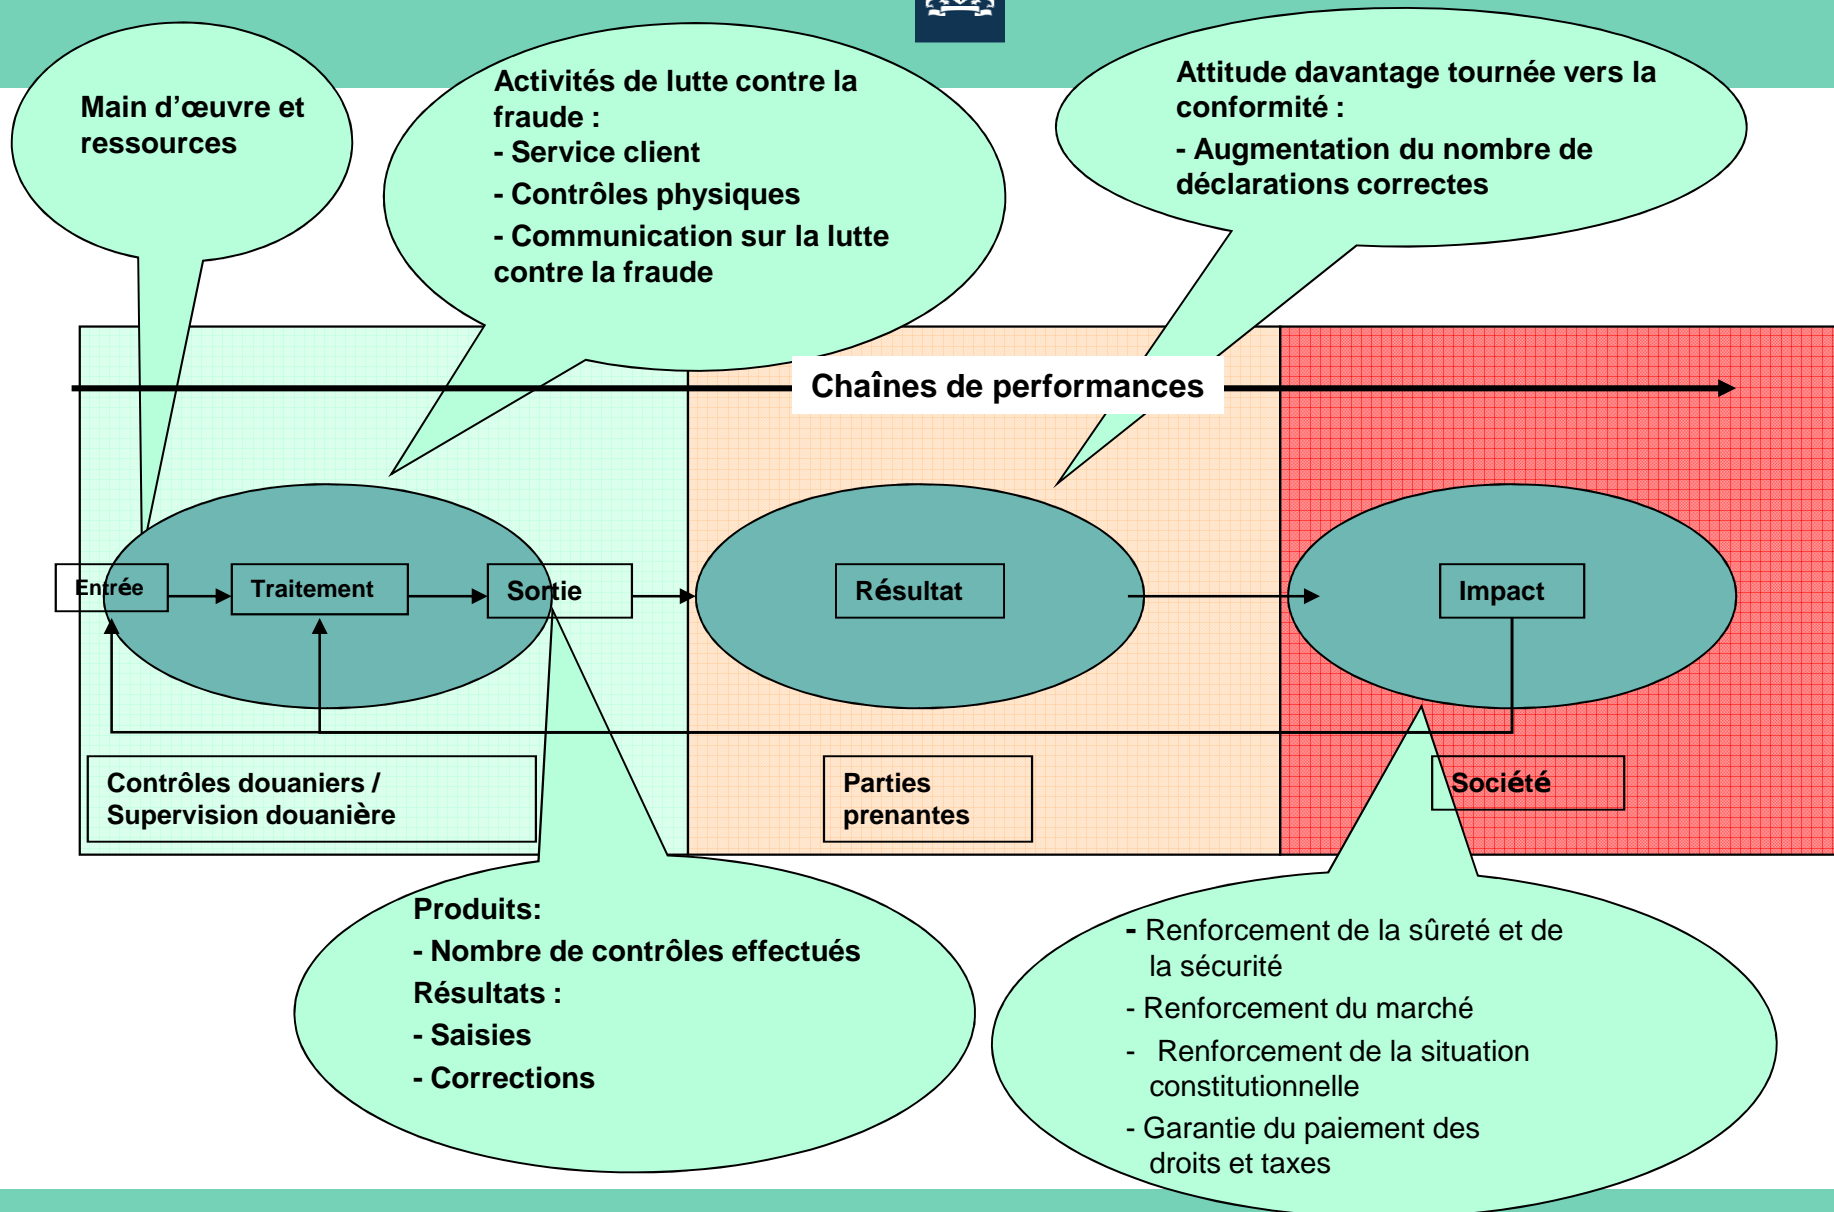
Main d’œuvre et ressources

Activités de lutte contre la fraude :
- Service client
- Contrôles physiques
- Communication sur la lutte contre la fraude

Attitude davantage tournée vers la conformité :
- Augmentation du nombre de déclarations correctes

Chaînes de performances

Entrée

Traitement

Sortie

Résultat

Impact

Contrôles douaniers / Supervision douanière

Parties prenantes

Société

Produits:
- Nombre de contrôles effectués
Résultats :
- Saisies
- Corrections

- Renforcement de la sûreté et de la sécurité
- Renforcement du marché
- Renforcement de la situation constitutionnelle
- Garantie du paiement des droits et taxes